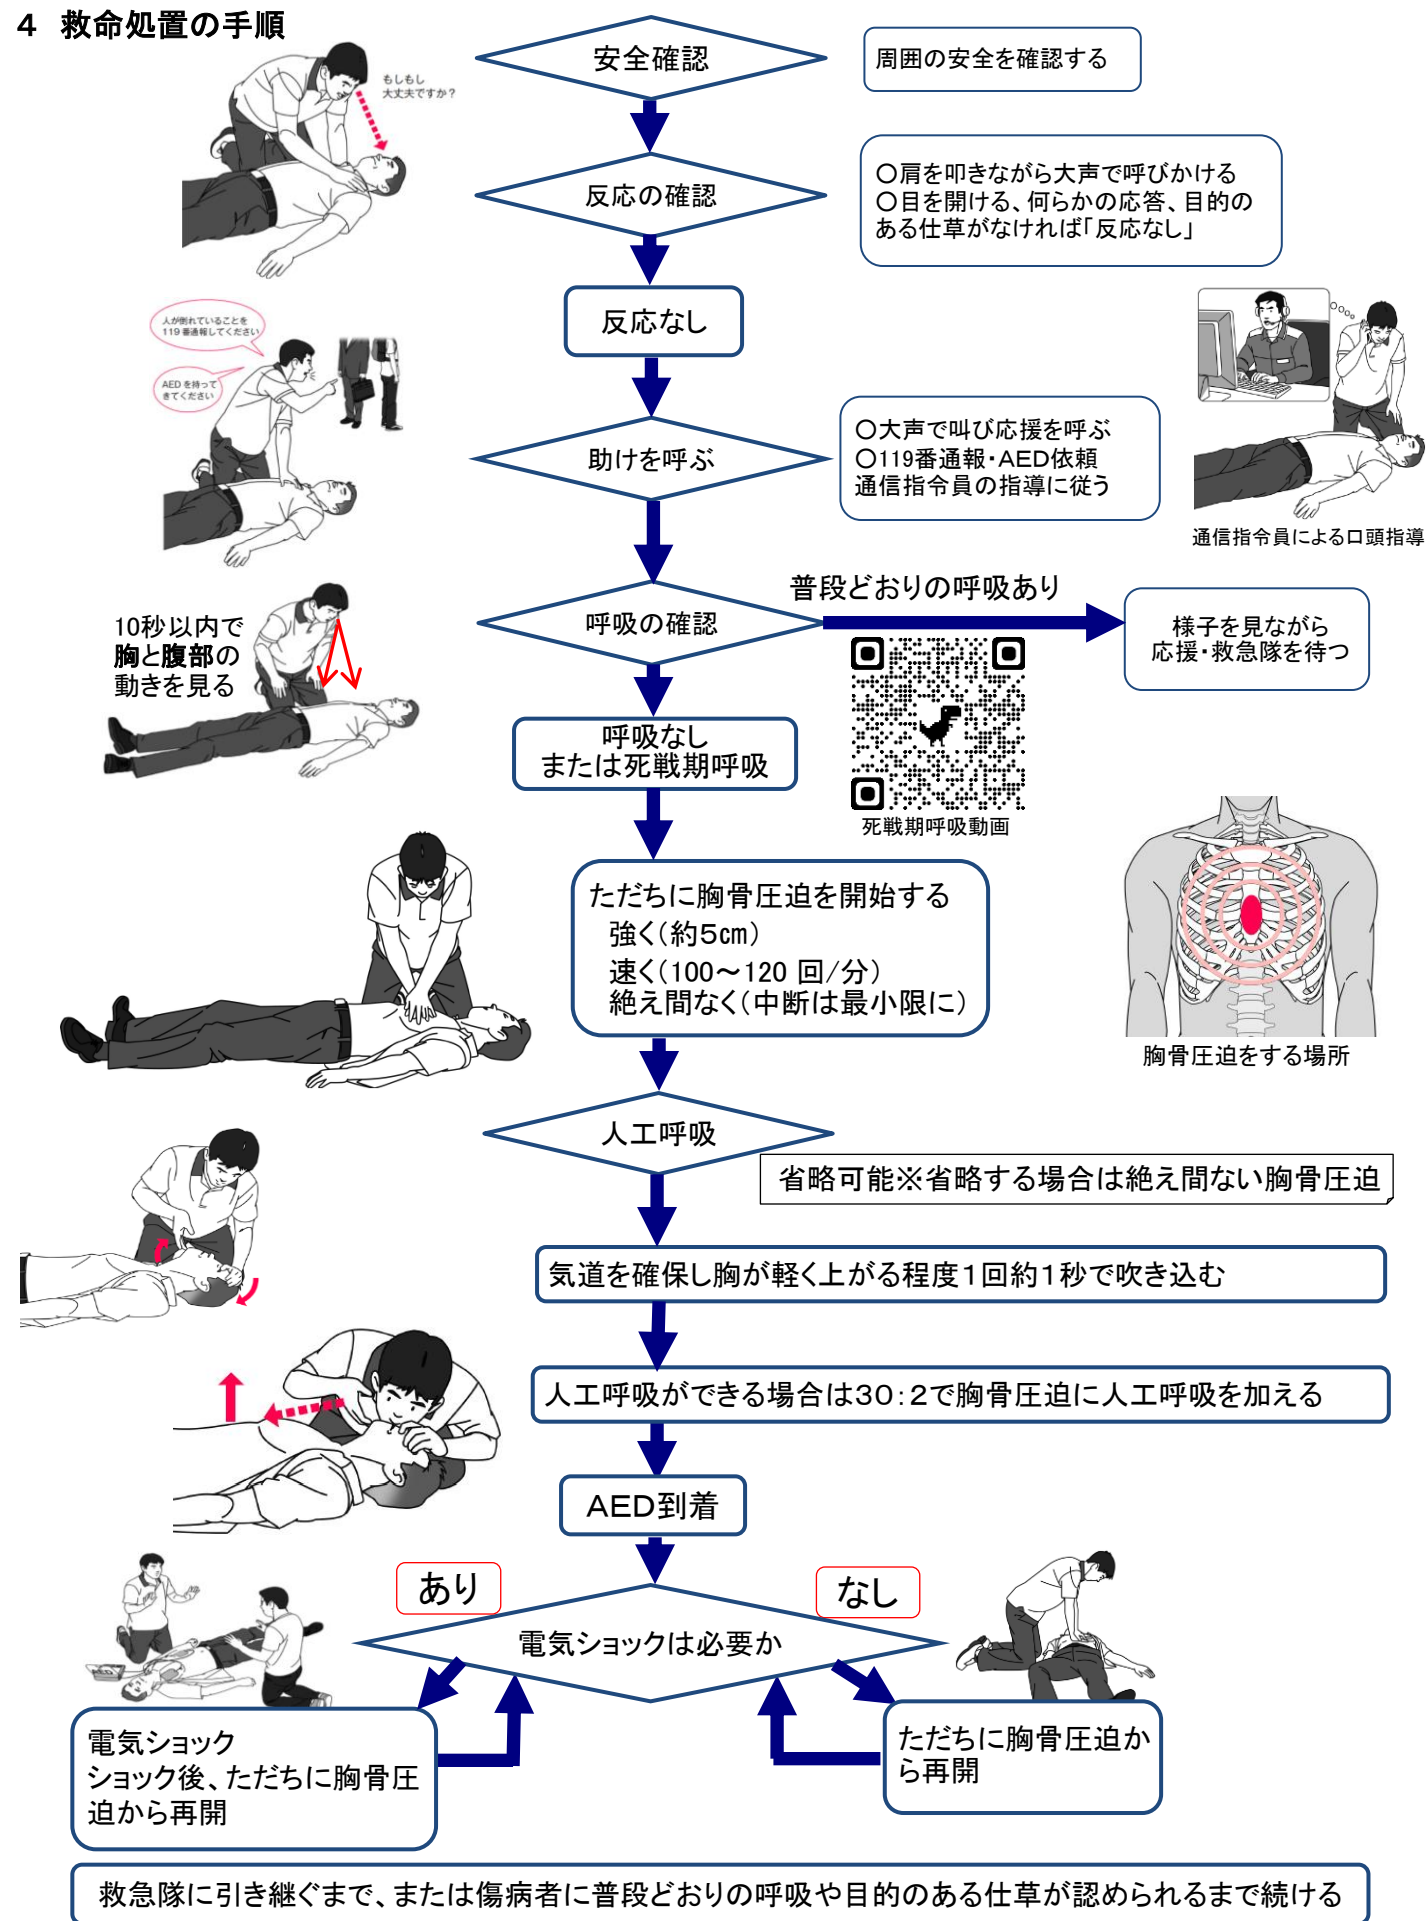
4 救命処置の手順

もしもし
大丈夫ですか？

安全確認

周囲の安全を確認する

反応の確認

〇肩を叩きながら大声で呼びかける
〇目を開ける、何らかの応答、目的のある仕草がなければ「反応なし」

反応なし

人が倒れていることを119番通報してください

AEDを持ってきてください

助けを呼ぶ

〇大声で叫び応援を呼ぶ
〇119番通報・AED依頼
通信指令員の指導に従う

通信指令員による口頭指導

10秒以内で
胸と腹部の
動きを見る

呼吸の確認

普段どおりの呼吸あり

様子を見ながら
応援・救急隊を待つ

呼吸なし
または死戦期呼吸

死戦期呼吸動画

ただちに胸骨圧迫を開始する
強く（約5㎝）
速く（100～120 回/分）
絶え間なく（中断は最小限に）

胸骨圧迫をする場所

人工呼吸

省略可能※省略する場合は絶え間ない胸骨圧迫

気道を確保し胸が軽く上がる程度1回約1秒で吹き込む

人工呼吸ができる場合は30:2で胸骨圧迫に人工呼吸を加える

AED到着

あり

なし

電気ショックは必要か

電気ショック
ショック後、ただちに胸骨圧迫から再開

ただちに胸骨圧迫から再開

救急隊に引き継ぐまで、または傷病者に普段どおりの呼吸や目的のある仕草が認められるまで続ける